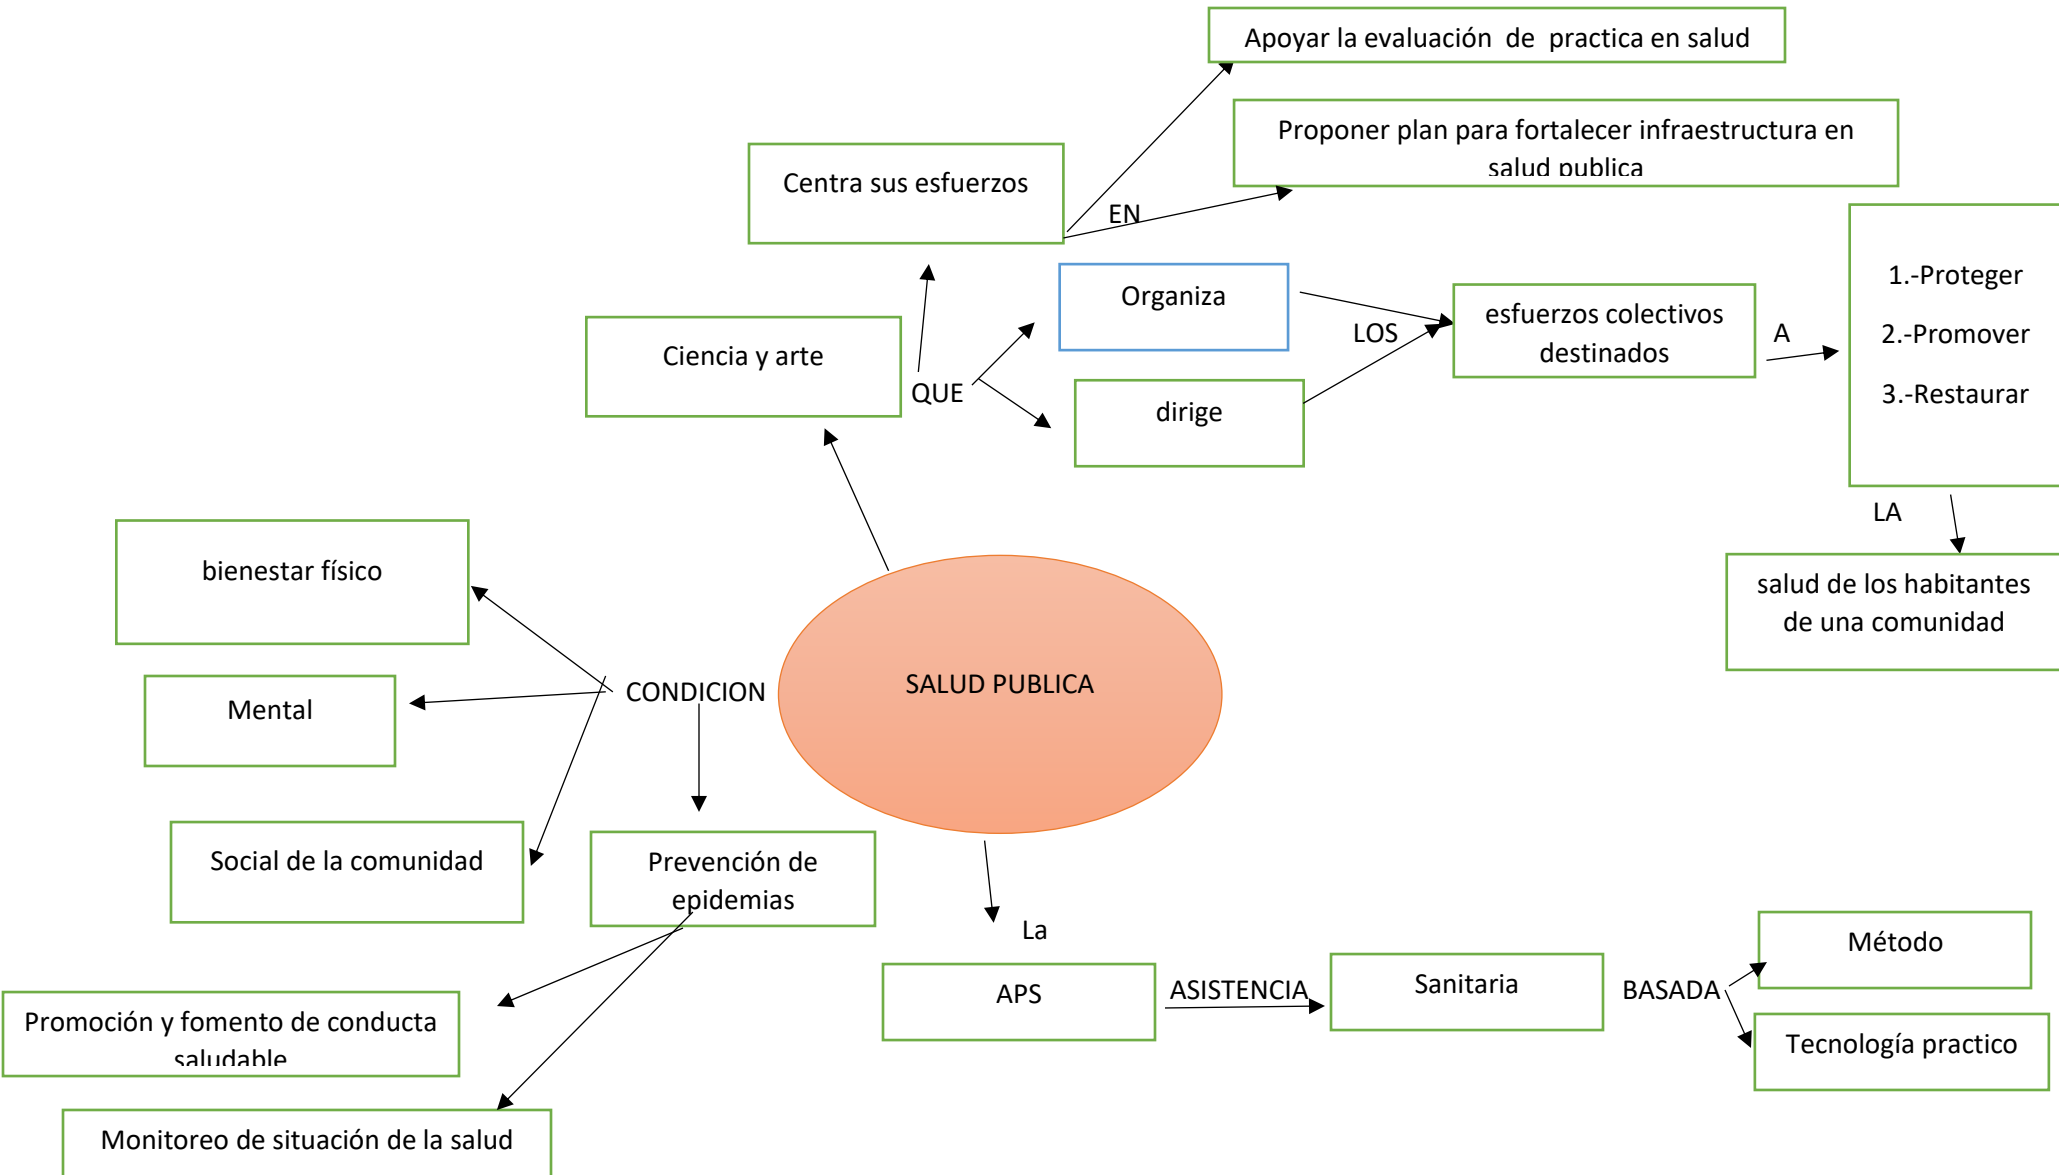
Apoyar la evaluación de practica en salud

Proponer plan para fortalecer infraestructura en salud publica

Centra sus esfuerzos

EN

Organiza

esfuerzos colectivos destinados

LOS

A

1.-Proteger

2.-Promover

3.-Restaurar

Ciencia y arte

QUE

dirige

LA

salud de los habitantes de una comunidad

bienestar físico

Mental

CONDICION

SALUD PUBLICA

Social de la comunidad

Prevención de epidemias

La

APS

ASISTENCIA

Sanitaria

BASADA

Método

Tecnología practico

Promoción y fomento de conducta saludable

Monitoreo de situación de la salud